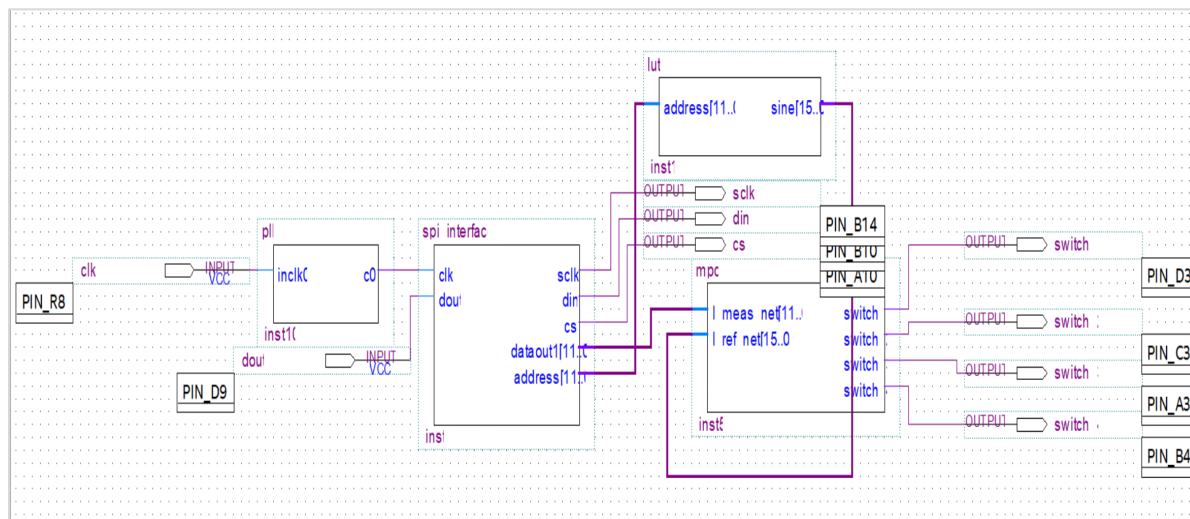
lut
address[11..0]
sine[15..0]
inst1
OUTPUT sclk
OUTPUT din
OUTPUT cs
PIN_B14
PIN_B10
PIN_A10
pll
inclk0
c0
inst10
spi_interfac
clk
dout
sclk
din
cs
dataout1[11..0]
address[11..0]
inst
clk
INPUT
VCC
PIN_R8
dout
INPUT
VCC
PIN_D9
mpc
I_meas_net[11..0]
I_ref_net[15..0]
switch
switch
switch
switch
inst5
OUTPUT switch
OUTPUT switch
OUTPUT switch
OUTPUT switch
PIN_D3
PIN_C3
PIN_A3
PIN_B4